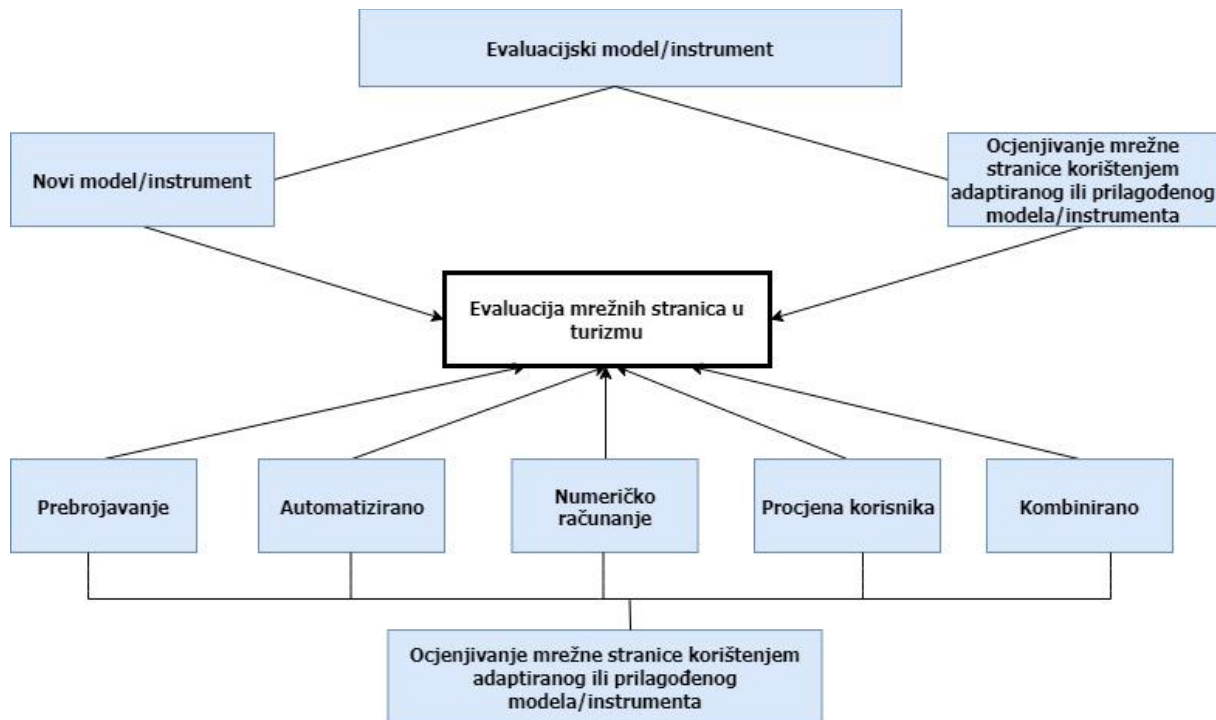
Evaluacijski model/instrument

Novi model/instrument

Ocjenjivanje mrežne stranice korištenjem adaptiranog ili prilagođenog modela/instrumenta

Evaluacija mrežnih stranica u turizmu

Prebrojavanje

Automatizirano

Numeričko računanje

Procjena korisnika

Kombinirano

Ocjenjivanje mrežne stranice korištenjem adaptiranog ili prilagođenog modela/instrumenta